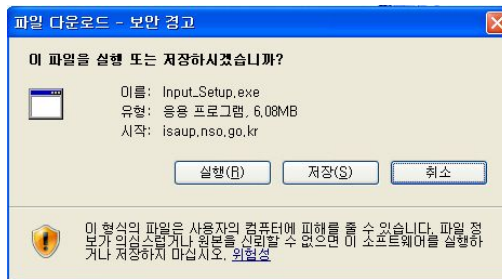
파일 다운로드 - 보안 경고

이 파일을 실행 또는 저장하시겠습니까?

이름: Input_Setup.exe
유형: 응용 프로그램, 6.08MB
시작: isaup.nso.go.kr

실행(R) 저장(S) 취소

이 형식의 파일은 사용자의 컴퓨터에 피해를 줄 수 있습니다. 파일 정보가 의심스럽거나 원본을 신뢰할 수 없으면 이 소프트웨어를 실행하거나 저장하지 마십시오. 위험성